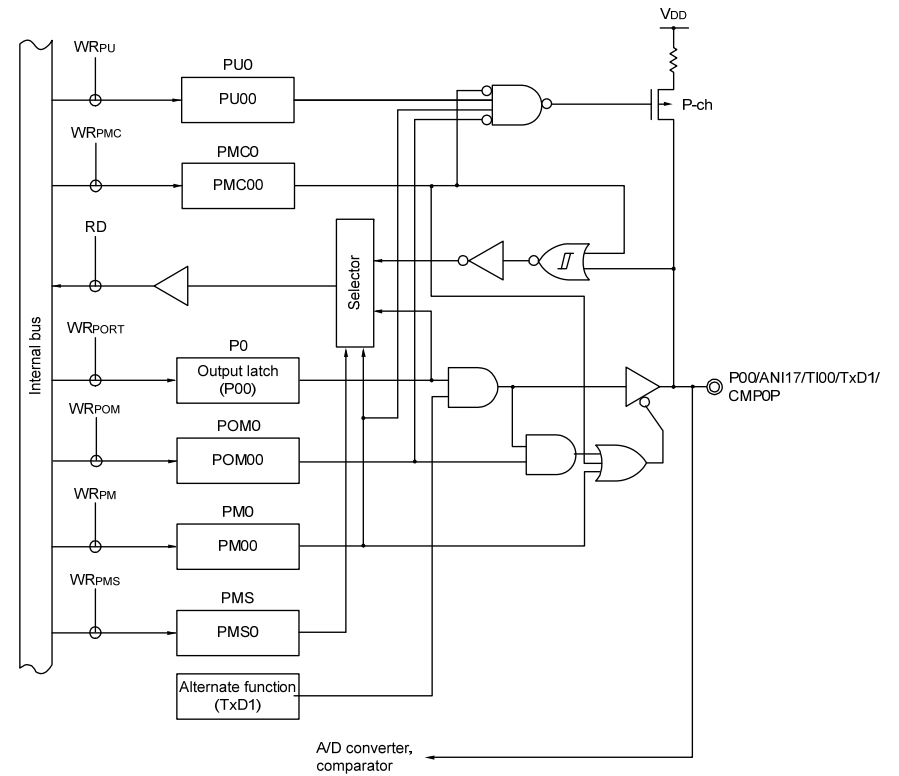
$V_{DD}$

$WR_{PU}$

PU0

PU00

P-ch

$WR_{PMC}$

PMC0

PMC00

RD

Selector

Internal bus

$WR_{PORT}$

P0

Output latch (P00)

P00/ANI17/TI00/TxD1/ CMP0P

$WR_{POM}$

POM0

POM00

$WR_{PM}$

PM0

PM00

$WR_{PMS}$

PMS

PMS0

Alternate function (TxD1)

A/D converter, comparator